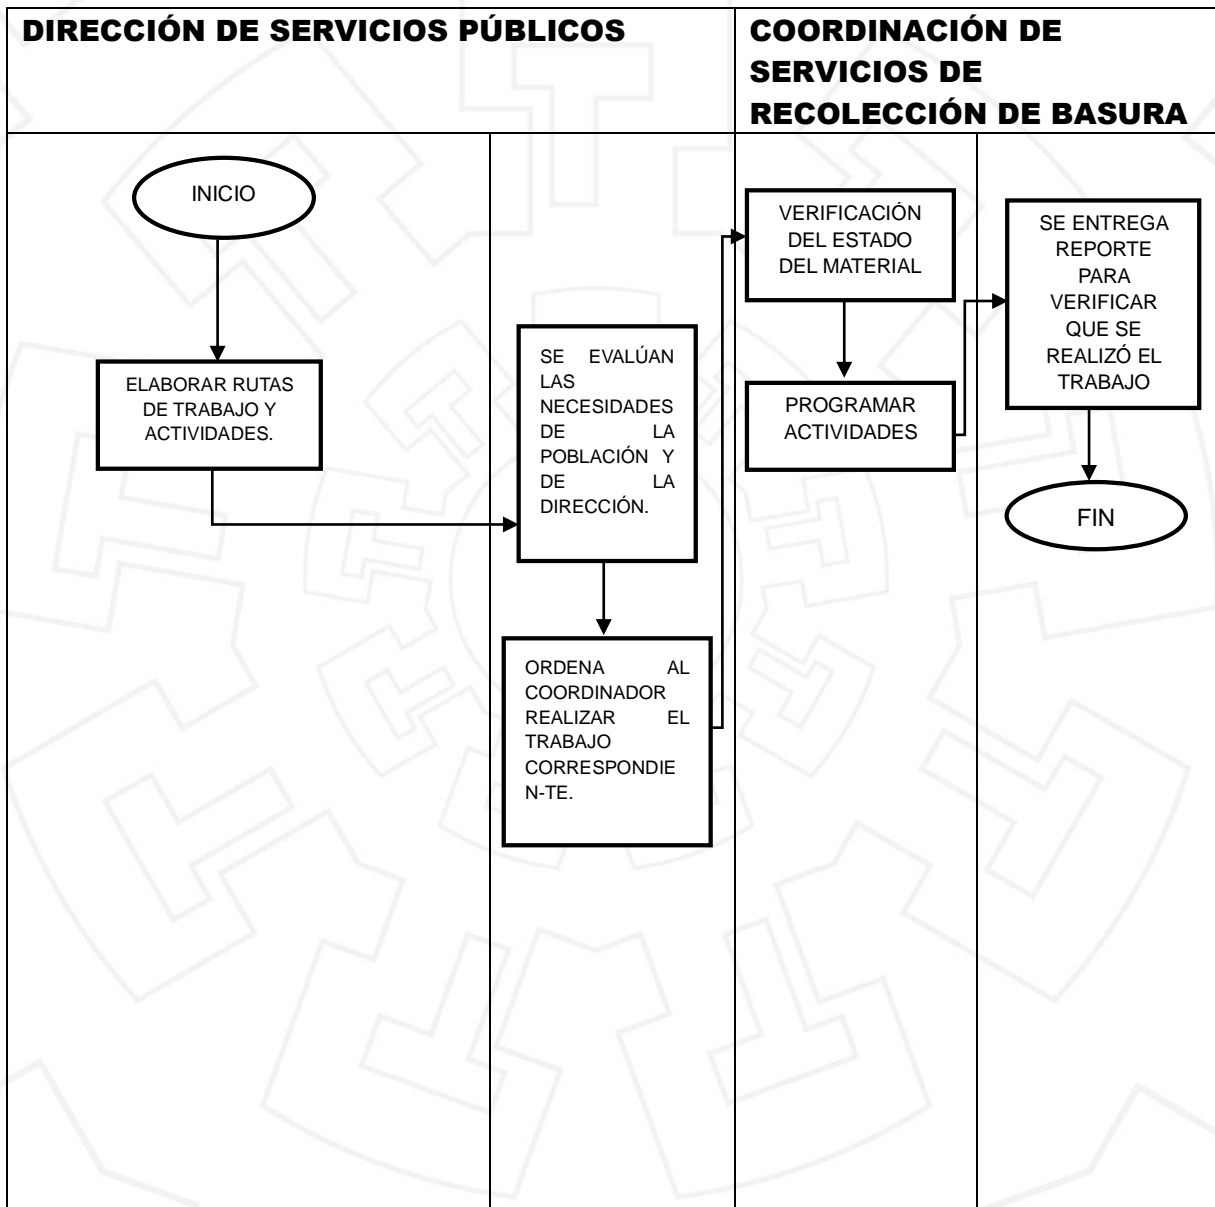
DIRECCIÓN DE SERVICIOS PÚBLICOS

COORDINACIÓN DE SERVICIOS DE RECOLECCIÓN DE BASURA

INICIO

ELABORAR RUTAS DE TRABAJO Y ACTIVIDADES.

SE EVALÚAN LAS NECESIDADES DE LA POBLACIÓN Y DE LA DIRECCIÓN.

ORDENA AL COORDINADOR REALIZAR EL TRABAJO CORRESPONDIEN-TE.

VERIFICACIÓN DEL ESTADO DEL MATERIAL

PROGRAMAR ACTIVIDADES

SE ENTREGA REPORTE PARA VERIFICAR QUE SE REALIZÓ EL TRABAJO

FIN